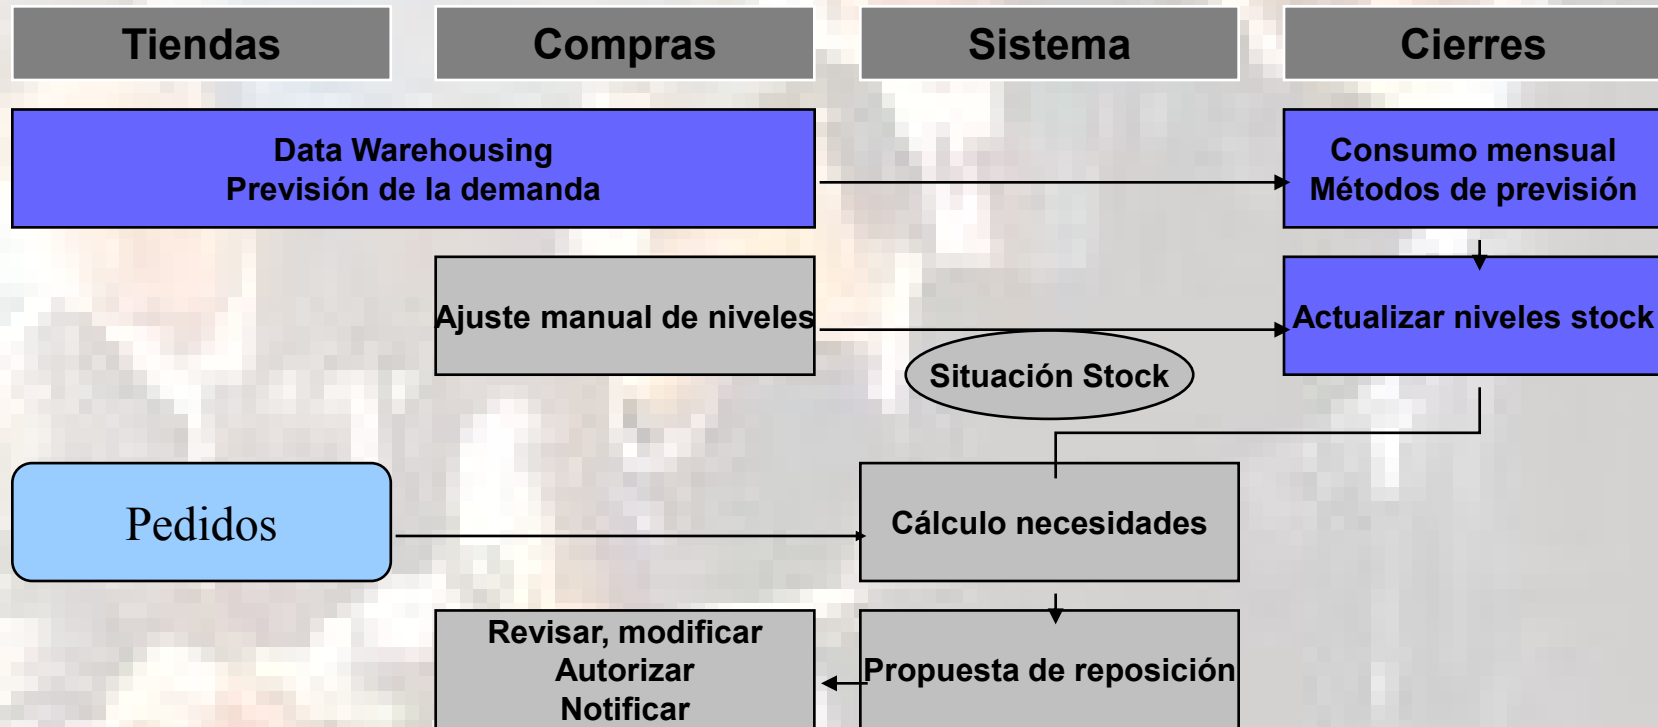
Tiendas

Compras

Sistema

Cierres

Data Warehousing
Previsión de la demanda

Consumo mensual
Métodos de previsión

Ajuste manual de niveles

Actualizar niveles stock

Situación Stock

Pedidos

Cálculo necesidades

Revisar, modificar
Autorizar
Notificar

Propuesta de reposición